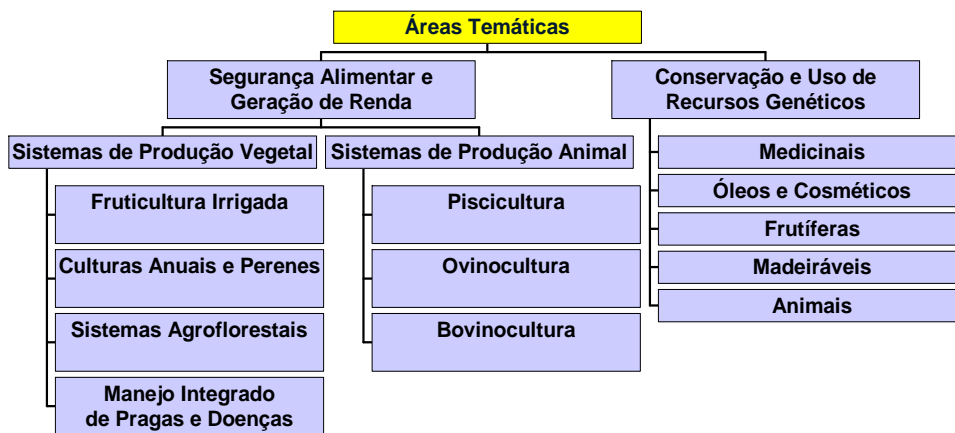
Áreas Temáticas

Segurança Alimentar e Geração de Renda

Sistemas de Produção Vegetal

Fruticultura Irrigada

Culturas Anuais e Perenes

Sistemas Agroflorestais

Manejo Integrado de Pragas e Doenças

Sistemas de Produção Animal

Piscicultura

Ovinocultura

Bovinocultura

Conservação e Uso de Recursos Genéticos

Medicinais

Óleos e Cosméticos

Frutíferas

Madeiráveis

Animais